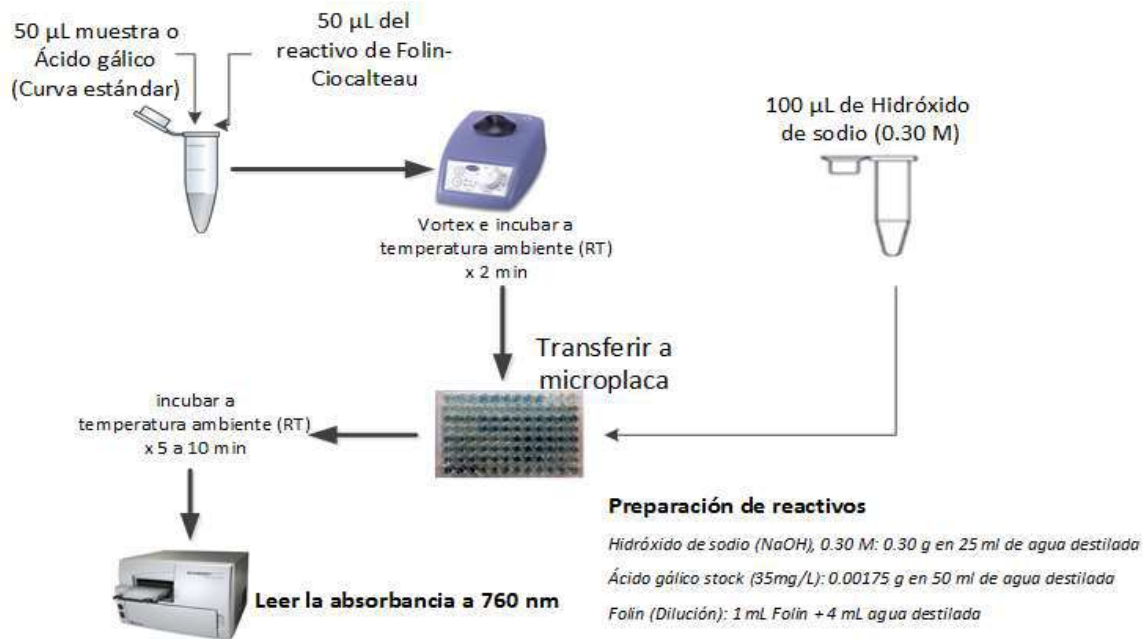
50 µL muestra o Ácido gálico (Curva estándar)

50 µL del reactivo de Folin-Ciocalteau

100 µL de Hidróxido de sodio (0.30 M)

Vortex e incubar a temperatura ambiente (RT) x 2 min

Transferir a microplaca

incubar a temperatura ambiente (RT) x 5 a 10 min

Leer la absorbancia a 760 nm

Preparación de reactivos

Hidróxido de sodio (NaOH), 0.30 M: 0.30 g en 25 ml de agua destilada

Ácido gálico stock (35mg/L): 0.00175 g en 50 ml de agua destilada

Folin (Dilución): 1 mL Folin + 4 mL agua destilada